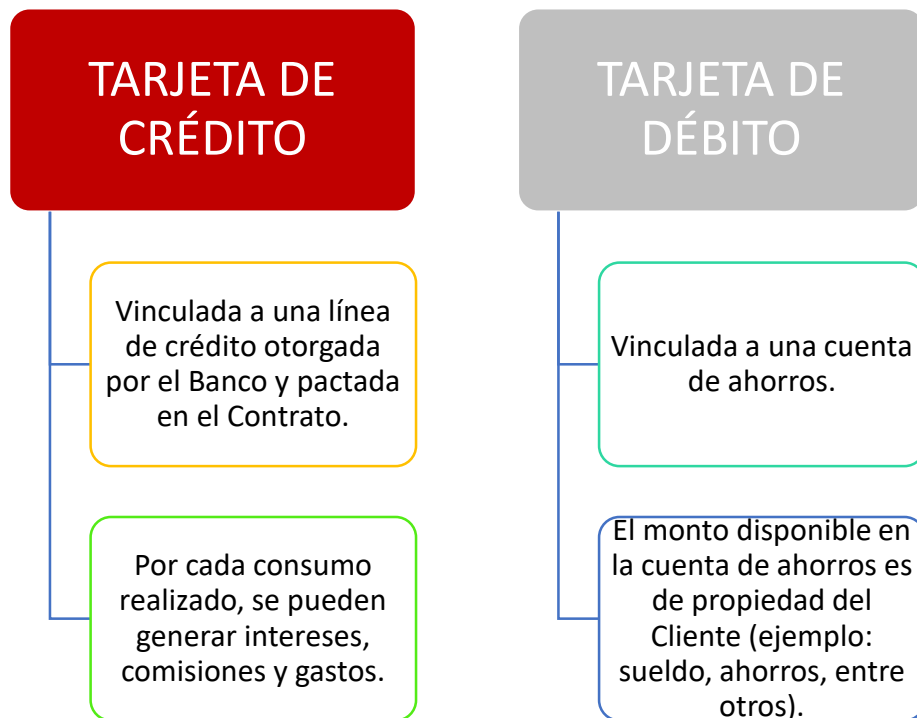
TARJETA DE CRÉDITO

Vinculada a una línea de crédito otorgada por el Banco y pactada en el Contrato.

Por cada consumo realizado, se pueden generar intereses, comisiones y gastos.

TARJETA DE DÉBITO

Vinculada a una cuenta de ahorros.

El monto disponible en la cuenta de ahorros es de propiedad del Cliente (ejemplo: sueldo, ahorros, entre otros).